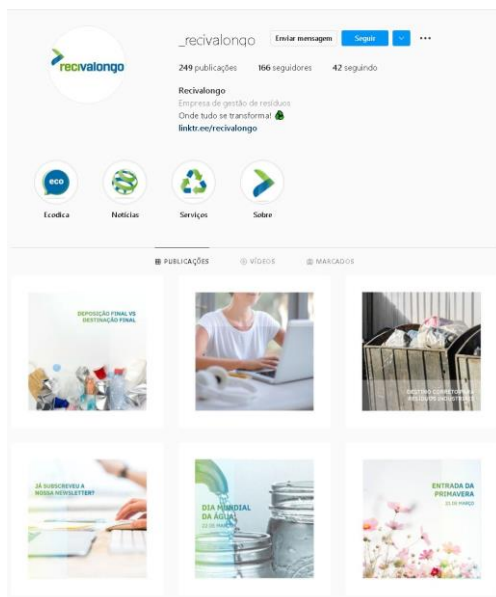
recivalongo

_recivalongo Enviar mensagem Seguir ...

249 publicações 166 seguidores 42 seguindo

Recivalongo
Empresa de gestão de resíduos
Onde tudo se transforma! ♻
linktr.ee/recivalongo

eco
Ecodica Notícias Serviços Sobre

PUBLICAÇÕES VÍDEOS MARCADOS

DEPOSIÇÃO FINAL VS DESTINAÇÃO FINAL

GESTÃO CORRETA DE RESÍDUOS INDUSTRIAIS

JÁ SUBSCREVEU A NOSSA NEWSLETTER?

DIA MUNDIAL DA ÁGUA
22 DE MARÇO

ENTRADA DA PRIMAVERA
21 DE MARÇO